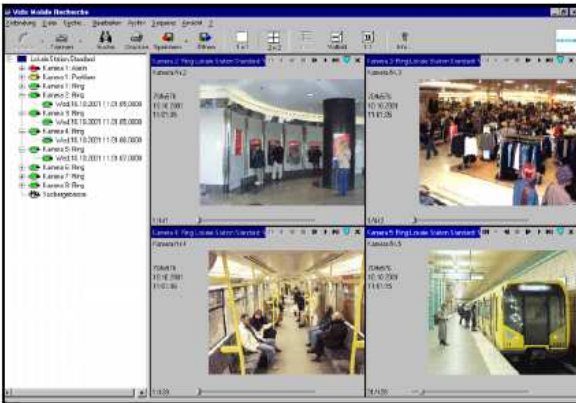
Vidis Mobile Recherche

Verbindung Suche Sicht Bearbeiten Archiv Ereignis Ansicht ?

Trennen Suche Drucken Speichern Öffnen 1x1 2x2 Vollbild 1:1 Info

Lokale Station Standard
Kamera 1 Alarm
Kamera 1 Position
Kamera 1 Ring
Kamera 2 Ring
Wed.10.10.2001 11:01:05.0000
Kamera 3 Ring
Wed.10.10.2001 11:01:05.0000
Kamera 4 Ring
Wed.10.10.2001 11:01:06.0000
Kamera 5 Ring
Wed.10.10.2001 11:01:07.0000
Kamera 6 Ring
Kamera 7 Ring
Kamera 8 Ring
Suchergebnisse

Kamera 2 Ring Lokale Station Standard
Kamera Nr.2
20kb/76
10.10.2001
11:01:05
1/641

Kamera 3 Ring Lokale Station Standard
Kamera Nr.3
20kb/76
10.10.2001
11:01:05
1/643

Kamera 4 Ring Lokale Station Standard
Kamera Nr.4
20kb/76
10.10.2001
11:01:06
1/639

Kamera 5 Ring Lokale Station Standard
Kamera Nr.5
20kb/76
10.10.2001
11:01:07
21/439